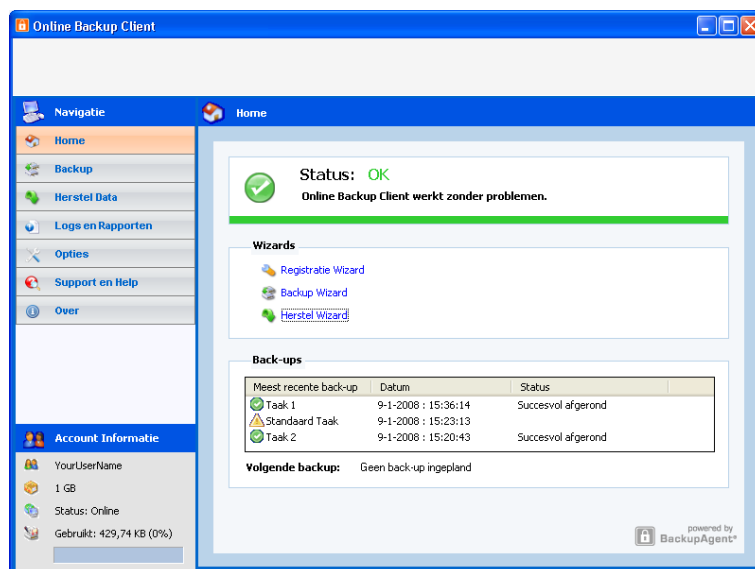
Online Backup Client

Navigatie

Home

Backup

Herstel Data

Logs en Rapporten

Opties

Support en Help

Over

Account Informatie

YourUserName

1 GB

Status: Online

Gebruikt: 429,74 KB (0%)

Home

Status: OK

Online Backup Client werkt zonder problemen.

Wizards

Registratie Wizard

Backup Wizard

Herstel Wizard

Back-ups

| Meest recente back-up | Datum | Status |
|---|---|---|
| Taak 1 | 9-1-2008 : 15:36:14 | Succesvol afgerond |
| Standaard Taak | 9-1-2008 : 15:23:13 | |
| Taak 2 | 9-1-2008 : 15:20:43 | Succesvol afgerond |

Volgende backup: Geen back-up ingepland

powered by BackupAgent